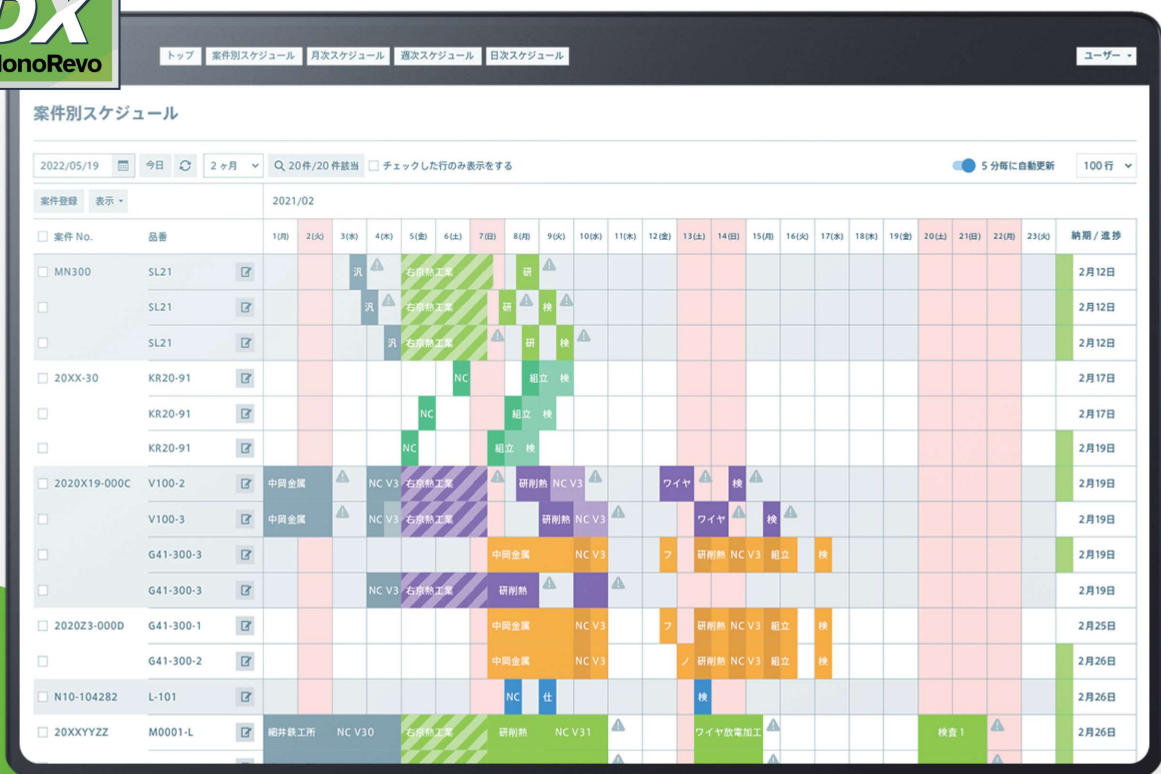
DX
MonoRevo

トップ 案件別スケジュール 月次スケジュール 週次スケジュール 日次スケジュール

ユーザー

案件別スケジュール

2022/05/19 今日 2ヶ月 20件/20件該当 チェックした行のみ表示をする

5分毎に自動更新 100行

案件登録 表示

2021/02

| 案件 No. | 品番 | 1(月) | 2(火) | 3(水) | 4(木) | 5(金) | 6(土) | 7(日) | 8(月) | 9(火) | 10(水) | 11(木) | 12(金) | 13(土) | 14(日) | 15(月) | 16(火) | 17(水) | 18(木) | 19(金) | 20(土) | 21(日) | 22(月) | 23(火) | 納期 / 進捗 |
|---|---|---|---|---|---|---|---|---|---|---|---|---|---|---|---|---|---|---|---|---|---|---|---|---|---|
| MN300 | SL21 | | | 汎 | | 右京熱工業 | | | 研 | | | | | | | | | | | | | | | | 2月12日 |
| | SL21 | | | | 汎 | 右京熱工業 | | | 研 | 検 | | | | | | | | | | | | | | | 2月12日 |
| | SL21 | | | | 汎 | 右京熱工業 | | | 研 | 検 | | | | | | | | | | | | | | | 2月12日 |
| 20XX-30 | KR20-91 | | | | | | NC | | 組立 | 検 | | | | | | | | | | | | | | | 2月17日 |
| | KR20-91 | | | | | NC | | | 組立 | 検 | | | | | | | | | | | | | | | 2月17日 |
| | KR20-91 | | | | | NC | | | 組立 | 検 | | | | | | | | | | | | | | | 2月19日 |
| 2020X19-000C | V100-2 | 中岡金属 | | | NC V3 | 右京熱工業 | | | 研削熱 | NC V3 | | | ワイヤ | | 検 | | | | | | | | | | 2月19日 |
| | V100-3 | 中岡金属 | | | NC V3 | 右京熱工業 | | | 研削熱 | NC V3 | | | | ワイヤ | | 検 | | | | | | | | | 2月19日 |
| | G41-300-3 | | | | | | | | 中岡金属 | | NC V3 | | フ | 研削熱 | NC V3 | 組立 | | 検 | | | | | | | 2月19日 |
| | G41-300-3 | | | | NC V3 | 右京熱工業 | | | 研削熱 | | | | | | | | | | | | | | | | 2月19日 |
| 2020Z3-000D | G41-300-1 | | | | | | | | 中岡金属 | | NC V3 | | フ | 研削熱 | NC V3 | 組立 | | 検 | | | | | | | 2月25日 |
| | G41-300-2 | | | | | | | | 中岡金属 | | NC V3 | | ノ | 研削熱 | NC V3 | 組立 | | 検 | | | | | | | 2月26日 |
| N10-104282 | L-101 | | | | | | | | NC | 仕 | | | | 検 | | | | | | | | | | | 2月26日 |
| 20XXYYZZ | M0001-L | 細井鉄工所 | | NC V30 | | 右京熱工業 | | | 研削熱 | NC V31 | | | | ワイヤ放電加工 | | | | | | | 検査1 | | | | 2月26日 |